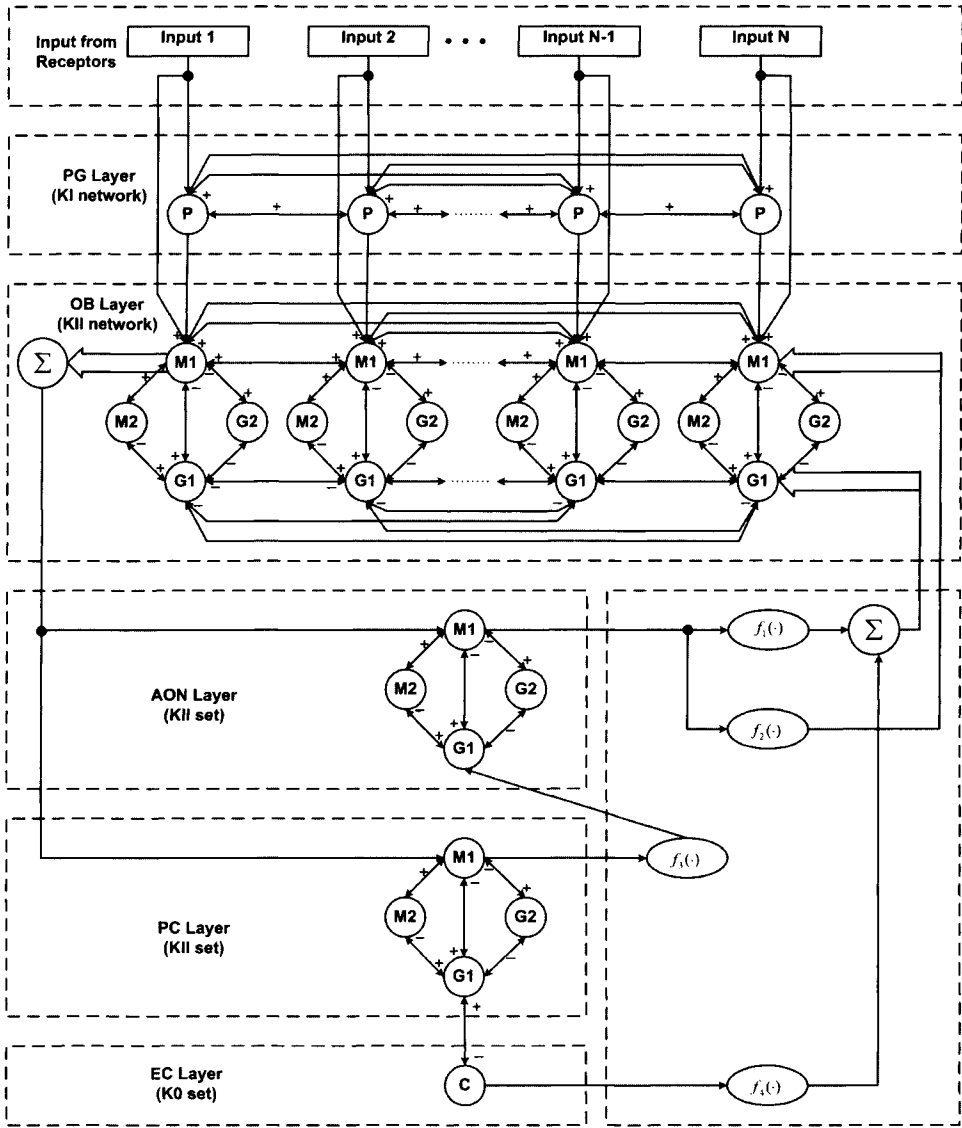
Input from Receptors

Input 1

Input 2

• • •

Input N-1

Input N

PG Layer (KI network)

P + P + + P + P

+ + + +

OB Layer (KII network)

$\Sigma$

M1 + M1 + + M1 + M1

M2 G2 M2 G2 M2 G2 M2 G2

G1 G1 G1 G1

+ − + − + −

AON Layer (KII set)

M1

M2 G2

G1

$f_1(\cdot)$

$\Sigma$

$f_2(\cdot)$

PC Layer (KII set)

M1

M2 G2

G1

$f_3(\cdot)$

EC Layer (K0 set)

C

$f_4(\cdot)$